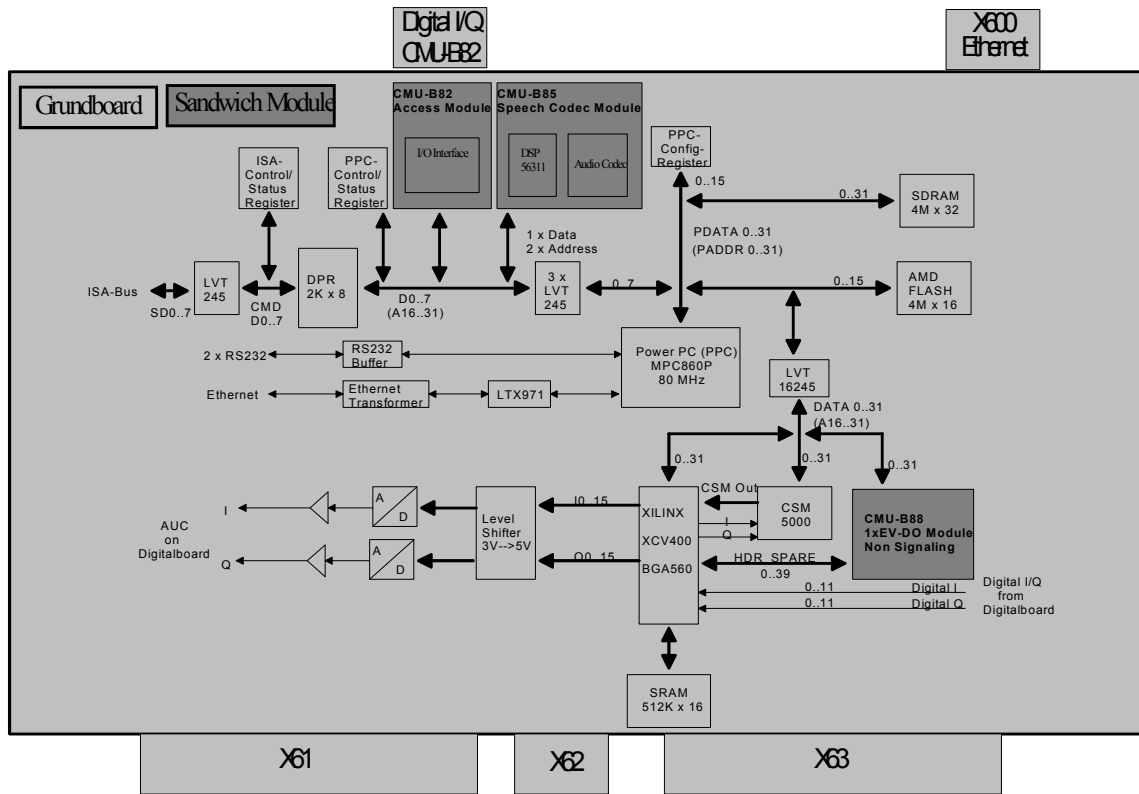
Digital I/Q
CMU-B82

X600
Ethernet

Grundboard

Sandwich Module

CMU-B82
Access Module

I/O Interface

CMU-B85
Speech Codec Module

DSP
56311

Audio Codec

PPC-
Config-
Register

ISA-
Control/
Status
Register

PPC-
Control/
Status
Register

0..15

0..31

SDRAM
4M x 32

1 x Data
2 x Address

PDATA 0..31
(PADDR 0..31)

ISA-Bus

SD0..7

LVT
245

CMD
D0..7

DPR
2K x 8

D0..7
(A16..31)

3 x
LVT
245

0..7

0..15

AMD
FLASH
4M x 16

2 x RS232

RS232
Buffer

Power PC (PPC)
MPC860P
80 MHz

Ethernet

Ethernet
Transformer

LTX971

LVT
16245

DATA 0..31
(A16..31)

0..31

0..31

0..31

AUC
on
Digitalboard

I

Q

A
D

A
D

Level
Shifter
3V-->5V

I0..15

Q0..15

XILINX
XCV400
BGA560

CSM Out

I
Q

CSM
5000

CMU-B88
1xEV-DO Module
Non Signaling

HDR_SPARE
0..39

0..11
Digital I
0..11
Digital Q

Digital I/Q
from
Digitalboard

SRAM
512K x 16

X61

X62

X63